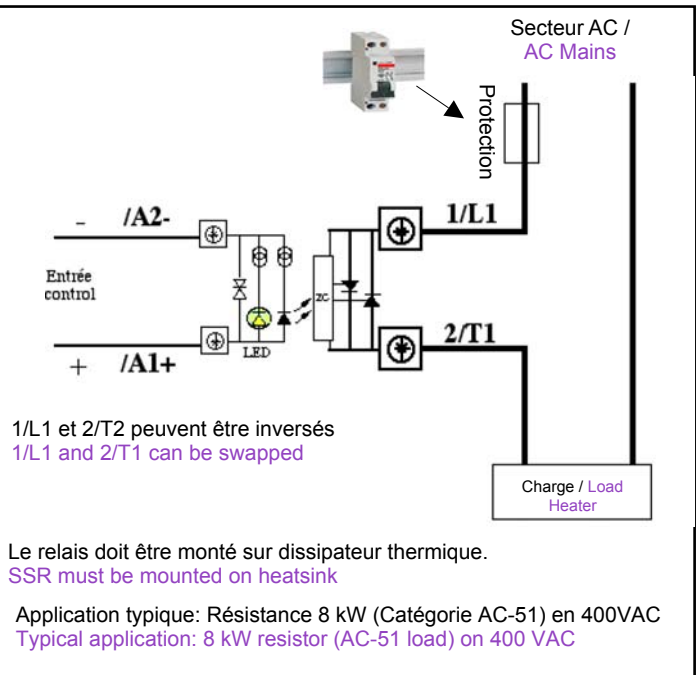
Secteur AC /
AC Mains

Protection

– /A2-

Entrée
control

+ /A1+

LED

ZC

1/L1

2/T1

1/L1 et 2/T2 peuvent être inversés
1/L1 and 2/T1 can be swapped

Charge / Load
Heater

Le relais doit être monté sur dissipateur thermique.
SSR must be mounted on heatsink

Application typique: Résistance 8 kW (Catégorie AC-51) en 400VAC
Typical application: 8 kW resistor (AC-51 load) on 400 VAC